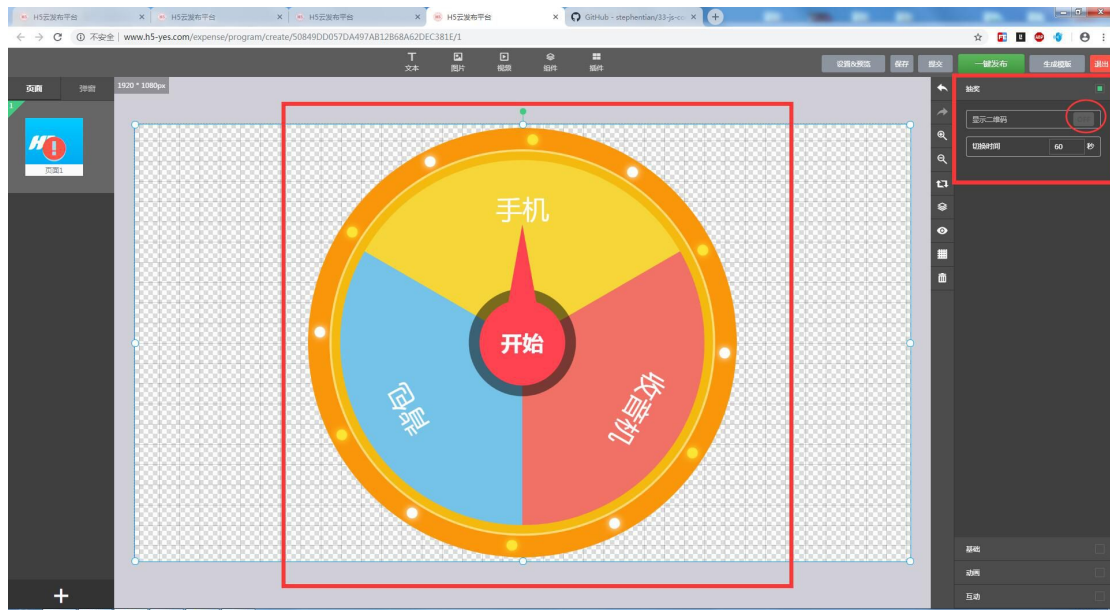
H5云发布平台 × H5云发布平台 × H5云发布平台 × H5云发布平台 × GitHub - stephentian/33-js-co ×

不安全 | www.h5-yes.com/expense/program/create/50849DD057DA497AB12B68A62DEC381E/1

文本 图片 视频 组件 插件

设置&预览 保存 提交 一键发布 生成模板 退出

页面 弹窗

1920 * 1080px

页面1

手机

开始

钱包

收音机

抽奖

显示二维码

切换时间 60 秒

基础

动画

互动